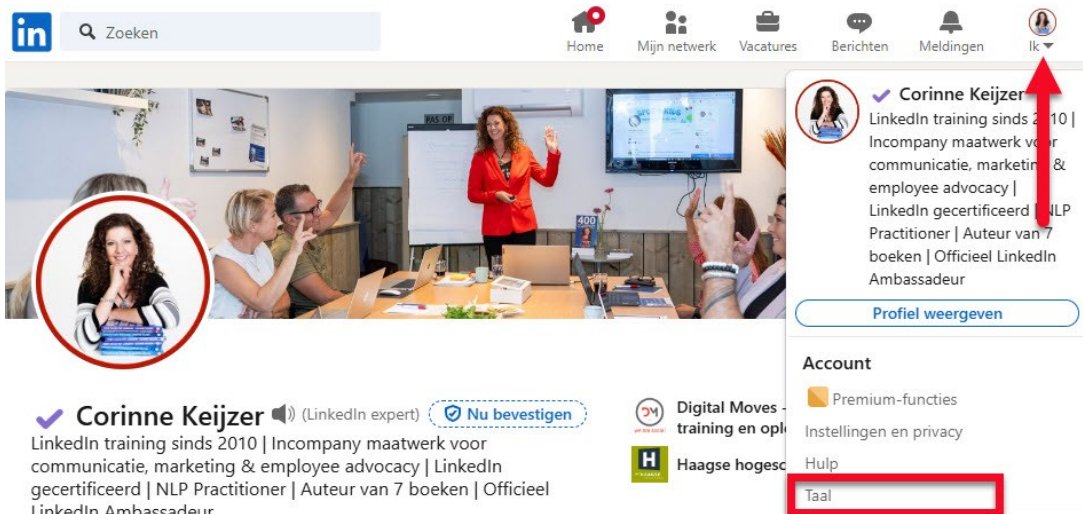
in Zoeken

Home Mijn netwerk Vacatures Berichten Meldingen Ik

PAS OP

400

Corinne Keijzer
LinkedIn training sinds 2010 | Incompany maatwerk voor communicatie, marketing & employee advocacy | LinkedIn gecertificeerd | NLP Practitioner | Auteur van 7 boeken | Officieel LinkedIn Ambassadeur

Profiel weergeven

Account

Premium-functies

Instellingen en privacy

Hulp

Taal

Corinne Keijzer (LinkedIn expert) Nu bevestigen

LinkedIn training sinds 2010 | Incompany maatwerk voor communicatie, marketing & employee advocacy | LinkedIn gecertificeerd | NLP Practitioner | Auteur van 7 boeken | Officieel LinkedIn Ambassadeur

DM

Digital Moves - training en opl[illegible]

H

Haagse hogesc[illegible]